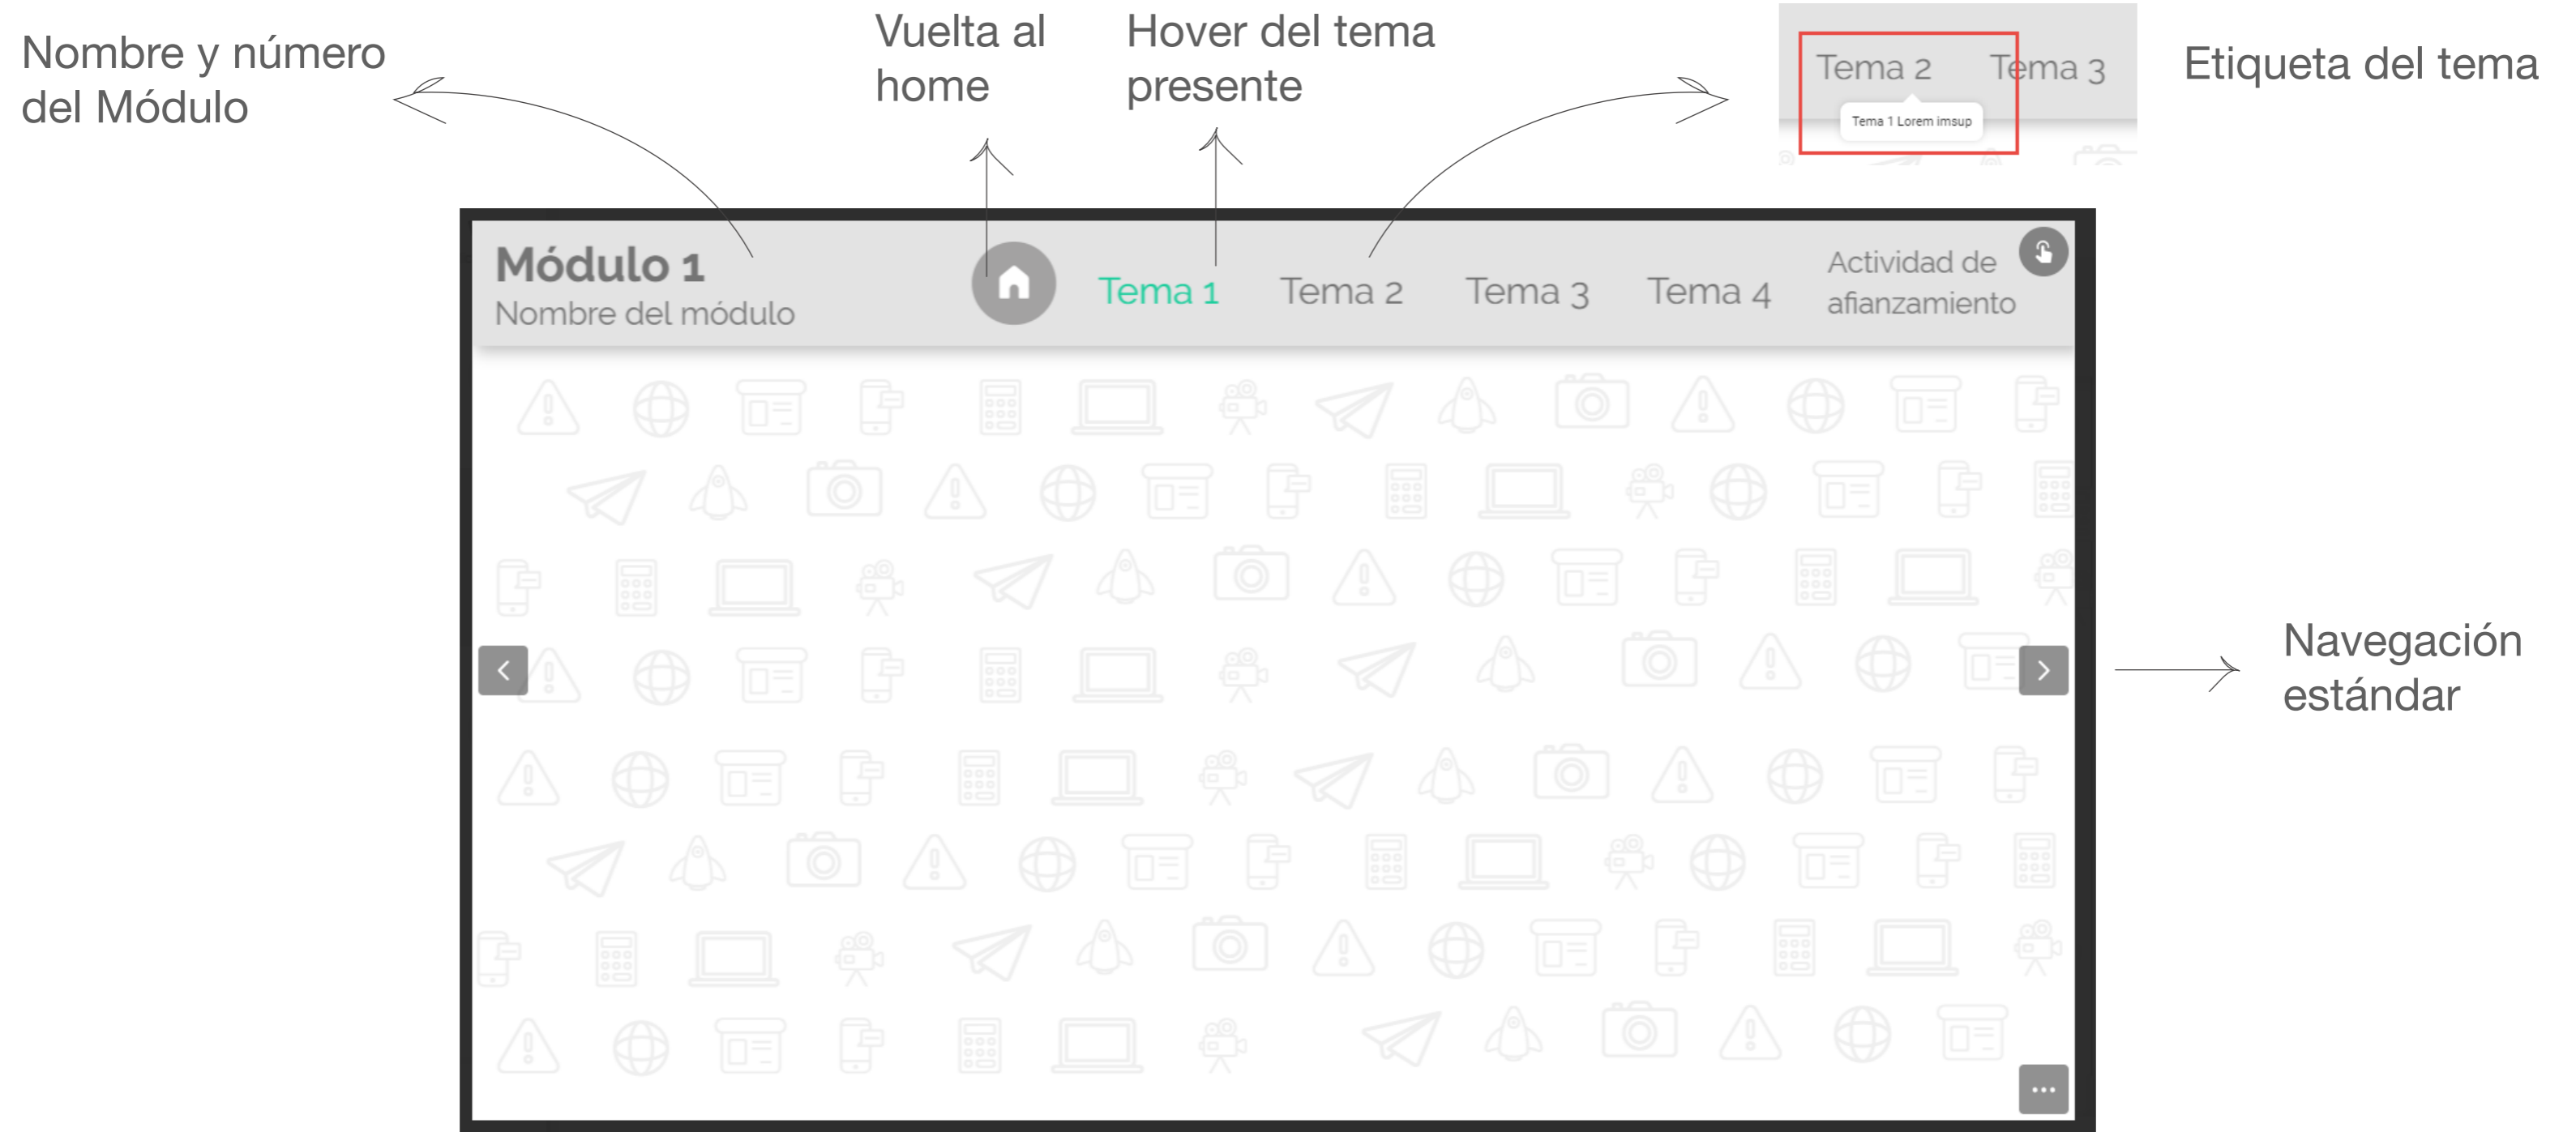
Nombre y número del Módulo

Vuelta al home

Hover del tema presente

Tema 2 Tema 3

Tema 1 Lorem imsup

Etiqueta del tema

Módulo 1
Nombre del módulo

Tema 1 Tema 2 Tema 3 Tema 4 Actividad de afianzamiento

Navegación estándar

...